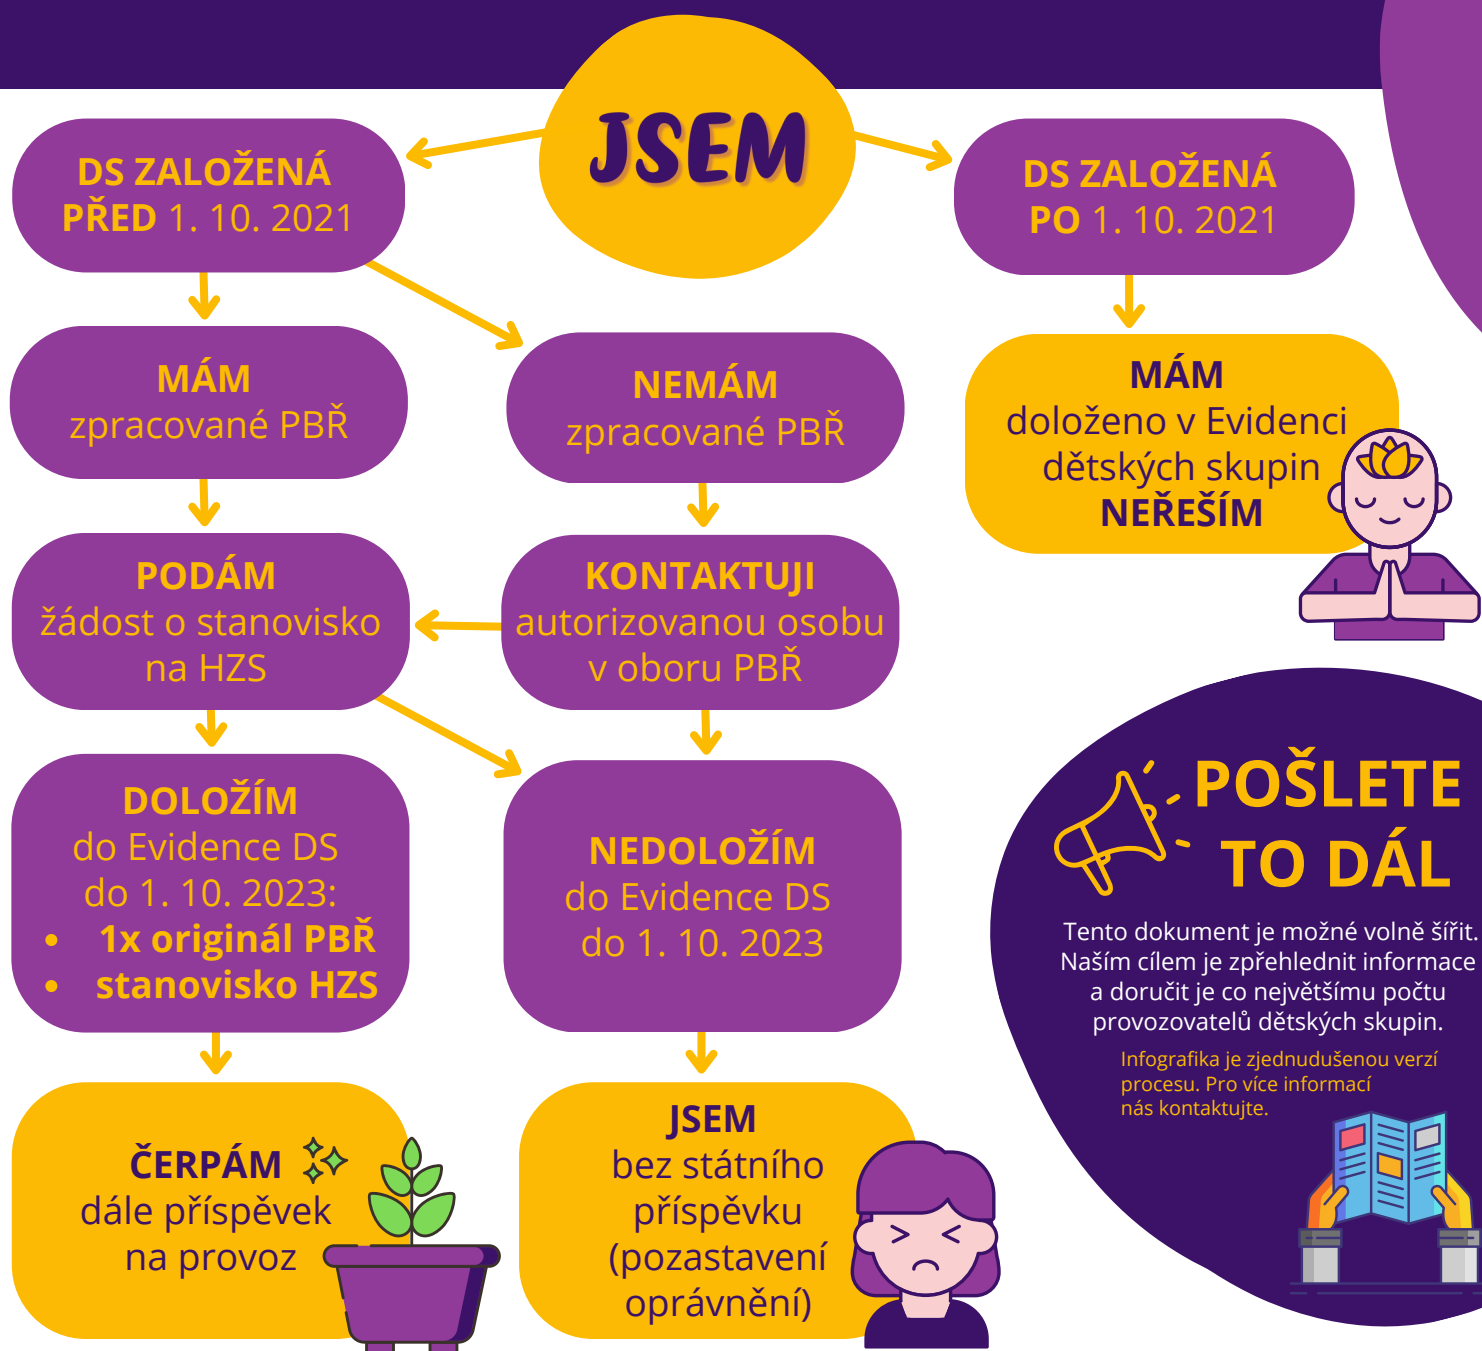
JSEM

DS ZALOŽENÁ
PŘED 1. 10. 2021

DS ZALOŽENÁ
PO 1. 10. 2021

MÁM
zpracované PBŘ

NEMÁM
zpracované PBŘ

MÁM
doloženo v Evidenci dětských skupin
NEŘEŠÍM

PODÁM
žádost o stanovisko na HZS

KONTAKTUJI
autorizovanou osobu v oboru PBŘ

DOLOŽÍM
do Evidence DS do 1. 10. 2023:
- 1x originál PBŘ
- stanovisko HZS

NEDOLOŽÍM
do Evidence DS do 1. 10. 2023

POŠLETE TO DÁL

Tento dokument je možné volně šířit. Naším cílem je zpřehlednit informace a doručit je co největšímu počtu provozovatelů dětských skupin.

Infografika je zjednodušenou verzí procesu. Pro více informací nás kontaktujte.

ČERPÁM
dále příspěvek na provoz

JSEM
bez státního příspěvku
(pozastavení oprávnění)